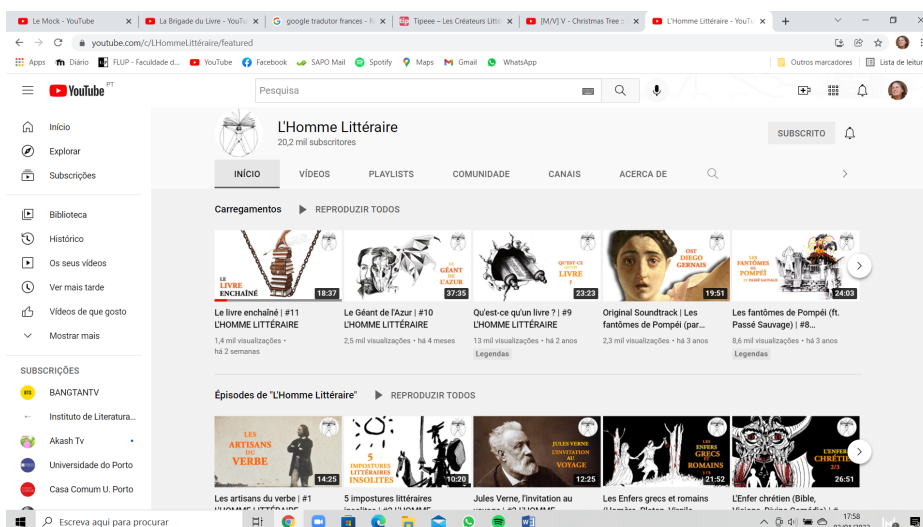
Le Mock - YouTube | La Brigade du Livre - YouTu | google tradutor frances - | Tipeee – Les Créateurs Litté | [M/V] V - Christmas Tree | L'Homme Littéraire - YouTu

youtube.com/c/LHommeLittéraire/featured

Apps | Diário | FLUP - Faculdade d... | YouTube | Facebook | SAPO Mail | Spotify | Maps | Gmail | WhatsApp | Outros marcadores | Lista de leitura

YouTube PT

Pesquisa

Início
Explorar
Subscrições
Biblioteca
Histórico
Os seus vídeos
Ver mais tarde
Vídeos de que gosto
Mostrar mais

SUBSCRIÇÕES
BANGTANTV
Instituto de Literatura...
Akash Tv
Universidade do Porto
Casa Comum U. Porto

L'Homme Littéraire
20,2 mil subscritores

SUBSCRITO

INÍCIO | VÍDEOS | PLAYLISTS | COMUNIDADE | CANAIS | ACERCA DE

Carregamentos | REPRODUZIR TODOS

LE LIVRE ENCHAÎNÉ 18:37
Le livre enchaîné | #11 L'HOMME LITTÉRAIRE
1,4 mil visualizações • há 2 semanas

LE GÉANT DE L'AZUR 37:35
Le Géant de l'Azur | #10 L'HOMME LITTÉRAIRE
2,5 mil visualizações • há 4 meses

QU'EST-CE QU'UN LIVRE ? 23:23
Qu'est-ce qu'un livre ? | #9 L'HOMME LITTÉRAIRE
13 mil visualizações • há 2 anos
Legendas

OST DIEGO GERNAIS 19:51
Original Soundtrack | Les fantômes de Pompéi (par...
2,3 mil visualizações • há 3 anos

LES FANTÔMES DE POMPÉI FT. PASSÉ SAUVAGE 24:03
Les fantômes de Pompéi (ft. Passé Sauvage) | #8...
8,6 mil visualizações • há 3 anos
Legendas

Épisodes de "L'Homme Littéraire" | REPRODUZIR TODOS

LES ARTISANS DU VERBE 14:25
Les artisans du verbe | #1 L'HOMME LITTÉRAIRE

5 IMPOSTURES LITTÉRAIRES INSOLITES 10:20
5 impostures littéraires insolites | #2 L'HOMME

JULES VERNE L'INVITATION AU VOYAGE 12:25
Jules Verne, l'invitation au voyage | #3 L'HOMME

LES ENFERS GRECS ET ROMAINS 1/3 21:52
Les Enfers grecs et romains (Homère, Platon, Virgile...

L'ENFER CHRÉTIEN 2/3 26:51
L'Enfer chrétien (Bible, Visions, Divine Comédie) | #...

Escreva aqui para procurar
17:58